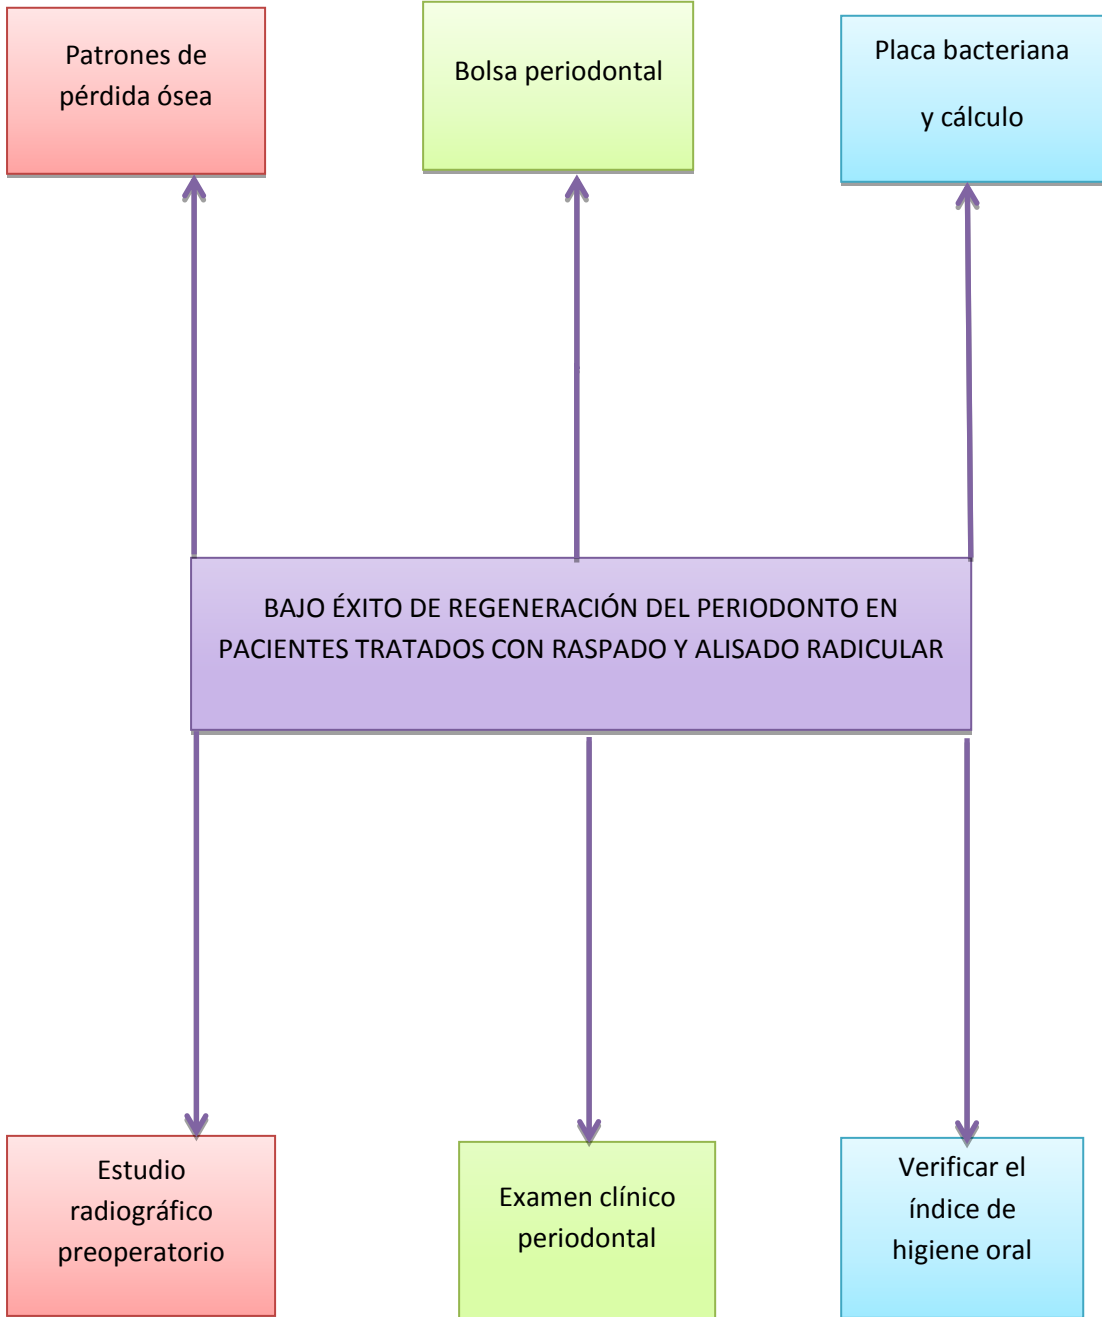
Patrones de pérdida ósea

Bolsa periodontal

Placa bacteriana

y cálculo

BAJO ÉXITO DE REGENERACIÓN DEL PERIODONTO EN PACIENTES TRATADOS CON RASPADO Y ALISADO RADICULAR

Estudio radiográfico preoperatorio

Examen clínico periodontal

Verificar el índice de higiene oral